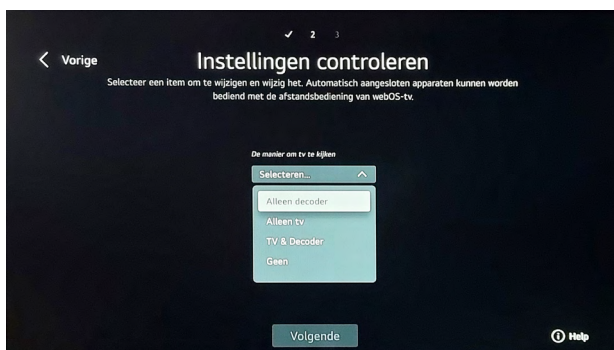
✓ 2 3

Vorige

Instellingen controleren

Selecteer een item om te wijzigen en wijzig het. Automatisch aangesloten apparaten kunnen worden bediend met de afstandsbediening van webOS-tv.

De manier om tv te kijken

Selecteren...

Alleen decoder

Alleen tv

TV & Decoder

Geen

Volgende

Help